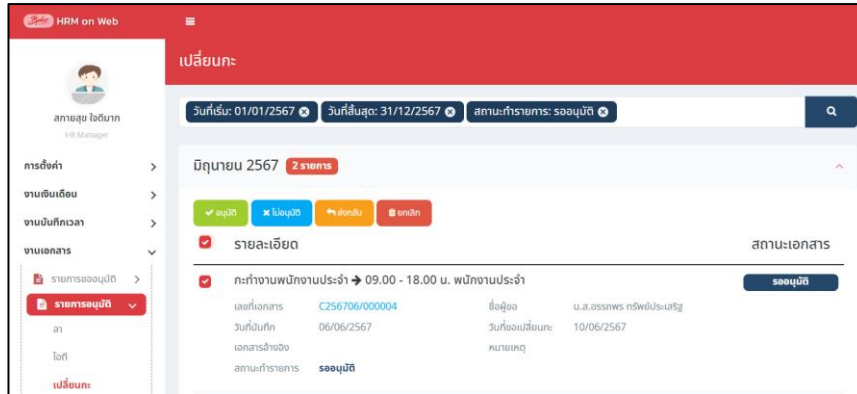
Bplus HRM on Web

สภาสุข ใจดีมาก
HR Manager

การตั้งค่า
งานเงินเดือน
งานบันทึกเวลา
งานเอกสาร
รายการขออนุมัติ
รายการอนุมัติ
ลา
โอที
เปลี่ยนกะ

เปลี่ยนกะ

วันที่เริ่ม: 01/01/2567 ✖ วันที่สิ้นสุด: 31/12/2567 ✖ สถานะทำรายการ: รออนุมัติ ✖

มิถุนายน 2567 2 รายการ

อนุมัติ ไม่อนุมัติ ส่งกลับ ยกเลิก

รายละเอียด สถานะเอกสาร

กะทำงานพนักงานประจำ → 09.00 - 18.00 น. พนักงานประจำ รออนุมัติ

เลขที่เอกสาร C256706/000004 ชื่อผู้ขอ น.ส.อรรพร ทรัพย์ประเสริฐ
วันที่บันทึก 06/06/2567 วันที่ขอเปลี่ยนกะ 10/06/2567
เอกสารอ้างอิง หมายเหตุ
สถานะทำรายการ รออนุมัติ